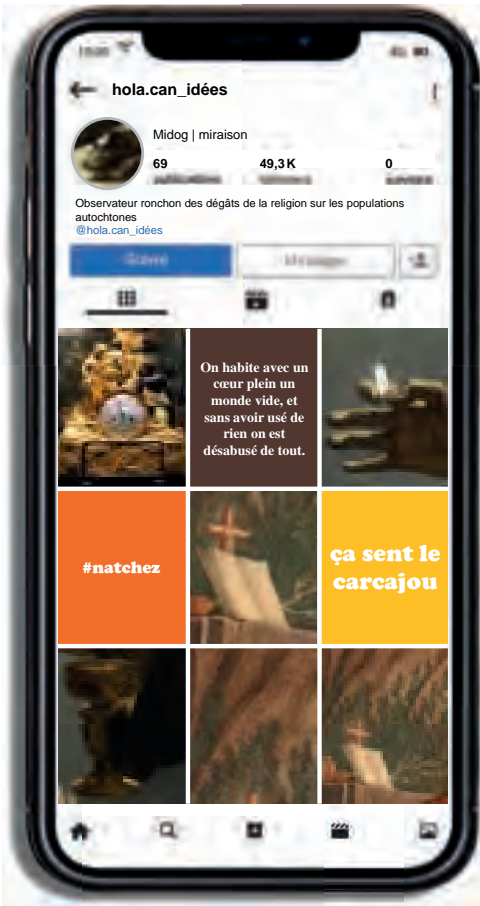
hola.can_idées

Midog | miraison

69 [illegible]
49,3 K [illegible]
0 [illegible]

Observateur ronchon des dégâts de la religion sur les populations autochtones
@hola.can_idées

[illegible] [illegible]

On habite avec un cœur plein un monde vide, et sans avoir usé de rien on est désabusé de tout.

#natchez

ça sent le carcajou